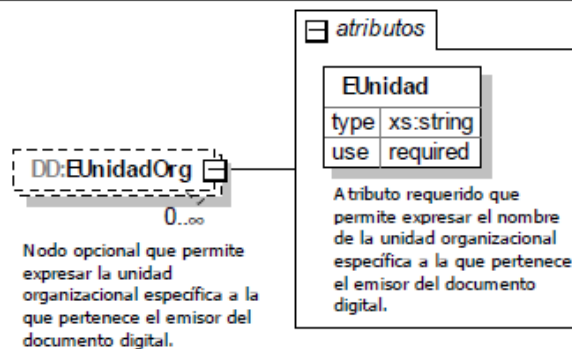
DD:EUnidadOrg

0..∞

Nodo opcional que permite expresar la unidad organizacional específica a la que pertenece el emisor del documento digital.

atributos

EUnidad

| type | xs:string |
|---|---|
| use | required |

Atributo requerido que permite expresar el nombre de la unidad organizacional específica a la que pertenece el emisor del documento digital.